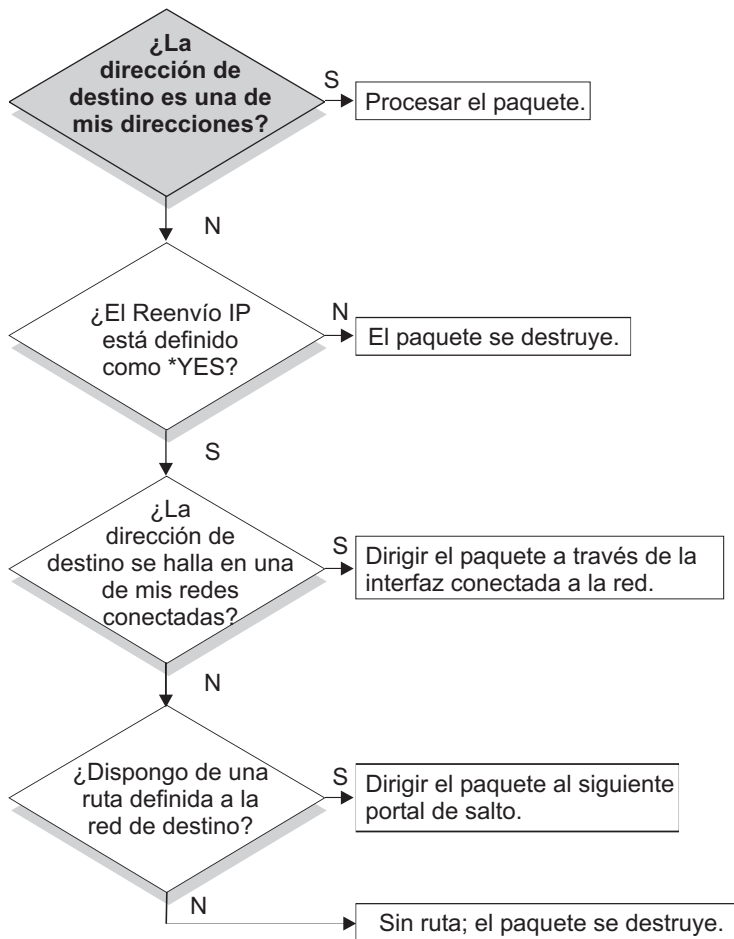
¿La dirección de destino es una de mis direcciones?

S

Procesar el paquete.

N

¿El Reenvío IP está definido como *YES?

N

El paquete se destruye.

S

¿La dirección de destino se halla en una de mis redes conectadas?

S

Dirigir el paquete a través de la interfaz conectada a la red.

N

¿Dispongo de una ruta definida a la red de destino?

S

Dirigir el paquete al siguiente portal de salto.

N

Sin ruta; el paquete se destruye.